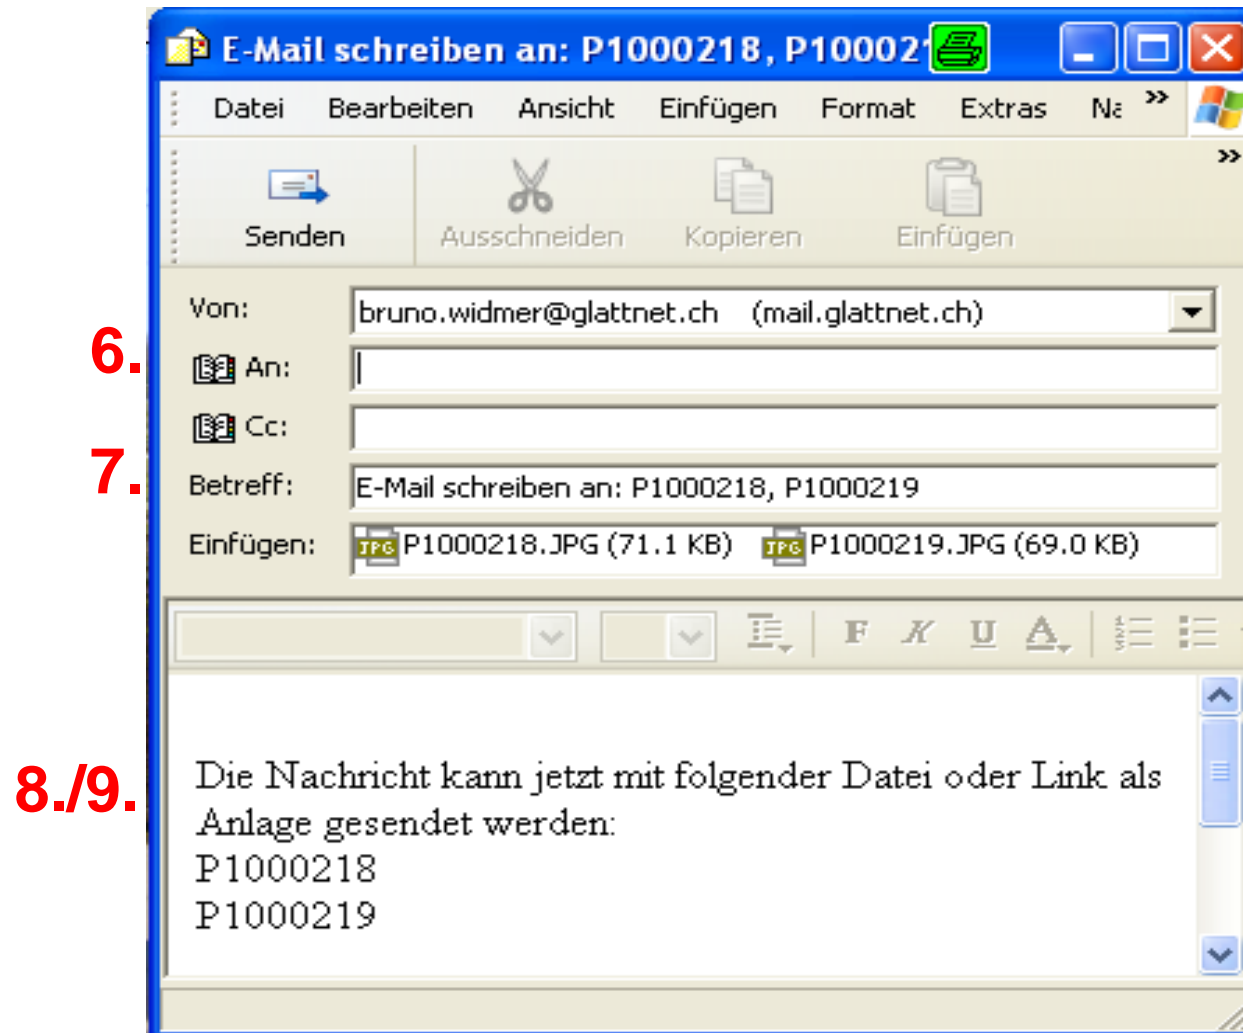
E-Mail schreiben an: P1000218, P10002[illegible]

Datei Bearbeiten Ansicht Einfügen Format Extras Na »

»

Senden Ausschneiden Kopieren Einfügen

Von: bruno.widmer@glattnet.ch (mail.glattnet.ch)

6. An:

Cc:

7. Betreff: E-Mail schreiben an: P1000218, P1000219

Einfügen: JPG P1000218.JPG (71.1 KB) JPG P1000219.JPG (69.0 KB)

F K U A

8./9. Die Nachricht kann jetzt mit folgender Datei oder Link als Anlage gesendet werden:
P1000218
P1000219